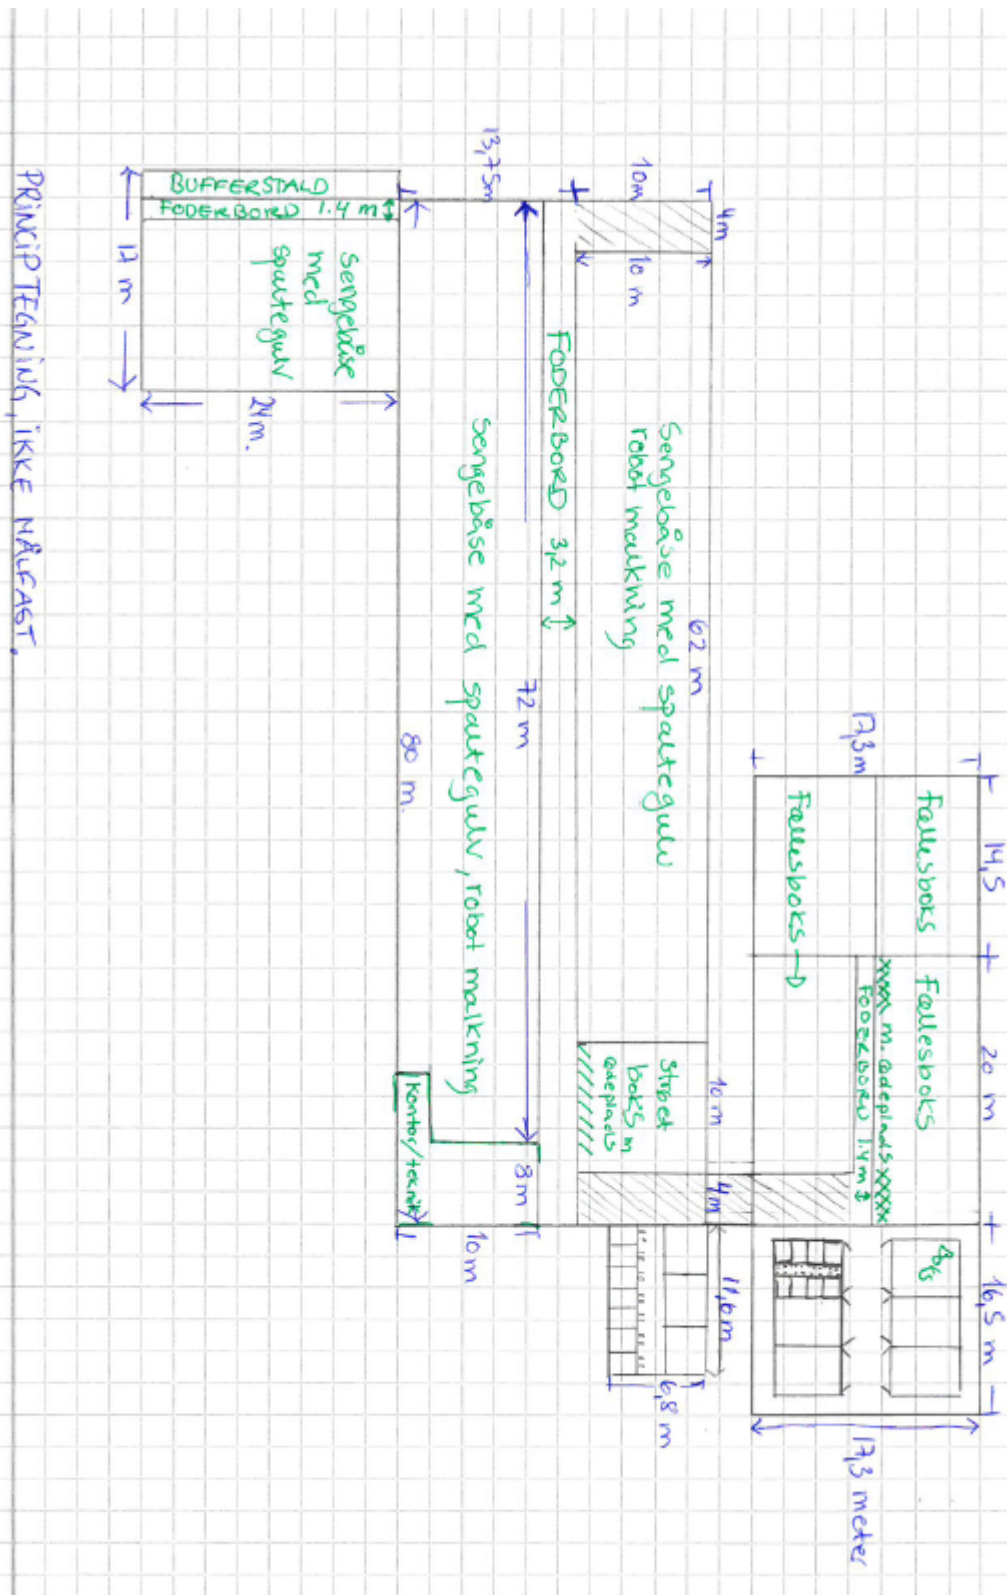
PRINCIPTEGNING, IKKE MÅLFAST.

BUFFERSTALD
FODERBORD 1.4 m
17 m
Sengebåse med spalteguly
24 m.

13,75 m
10 m
4 m
10 m
FODERBORD 3,2 m
Sengebåse med spalteguly robot malkning
62 m
72 m
80 m.
Sengebåse med spalteguly, robot malkning
Kontor/teknik
3 m
10 m
Strøet boks m. ædeplads
10 m
4 m
11,6 m
6,8 m

17,3 m
14,5
20 m
16,5 m
Fællesboks
Fællesboks
Fællesboks
xxxx m. ædepladsxxxxx
FODERBORD 1,4 m
Bdg
17,3 meter